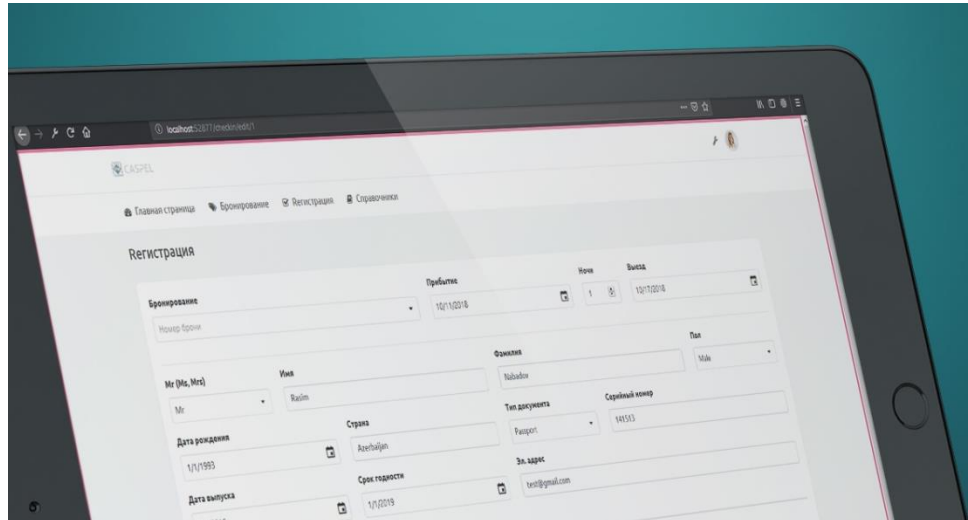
localhost:52877/checkin/edit/1

CASPEL

Главная страница Бронирование Регистрация Справочники

Регистрация

Бронирование
Номер брони

Прибытие
10/11/2018

Ночи
1

Выезд
10/17/2018

Mr (Ms, Mrs)
Mr

Имя
Rasim

Фамилия
Nabadov

Пол
Male

Дата рождения
1/1/1993

Страна
Azerbaijan

Тип документа
Passport

Серийный номер
141513

Эл. адрес
test@gmail.com

Дата выпуска

Срок годности
1/1/2019